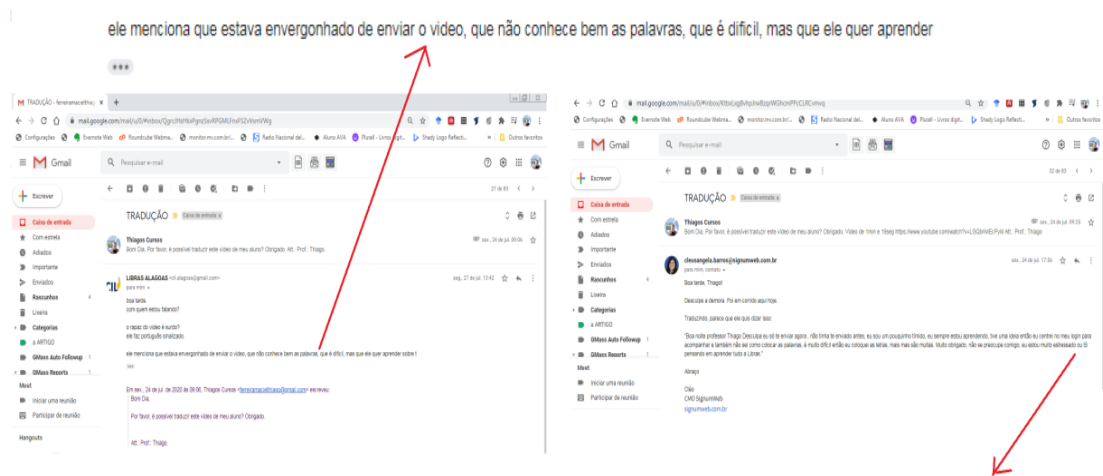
ele menciona que estava envergonhado de enviar o video, que não conhece bem as palavras, que é difícil, mas que ele quer aprender

M TRADUÇÃO - ferreiramaceliftiago ×

mail.google.com/mail/u/0/#inbox/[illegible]

Configurações Evernote Web Roundcube Webma... monitor.mn.com.br/... Rádio Nacional del... Aluno AVA Plurall - Livros digit... Shady Logo Reflecti... Outros favoritos

Gmail

Pesquisar e-mail

Escrever

Caixa de entrada
Com estrela
Adiados
Importante
Enviados
Rascunhos
Lixeira
Categorias
a ARTIGO
GMass Auto Followup
GMass Reports

Meet
Iniciar uma reunião
Participar de reunião

Hangouts

21 de 63

TRADUÇÃO Caixa de entrada ×

Thiagos Cursos
Bom Dia, Por favor, é possível traduzir este vídeo de meu aluno? Obrigado. Att.: Prof.: Thiago.
sex., 24 de jul. 09:06

LIBRAS ALAGOAS <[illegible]@gmail.com>
para mim
seg., 27 de jul. 12:42

boa tarde.
com quem estou falando?

o rapaz do vídeo é surdo?
ele faz português sinalizado.

ele menciona que estava envergonhado de enviar o vídeo, que não conhece bem as palavras, que é difícil, mas que ele quer aprender sobre l

Em sex., 24 de jul. de 2020 às 09:06, Thiagos Cursos <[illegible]@gmail.com> escreveu:
Bom Dia,
Por favor, é possível traduzir este vídeo de meu aluno? Obrigado.
Att.: Prof.: Thiago.

mail.google.com/mail/u/0/#inbox/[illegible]

Configurações Evernote Web Roundcube Webma... monitor.mn.com.br/... Rádio Nacional del... Aluno AVA Plurall - Livros digit... Shady Logo Reflecti... Outros favoritos

Gmail

Pesquisar e-mail

Escrever

Caixa de entrada
Com estrela
Adiados
Importante
Enviados
Rascunhos
Lixeira
Categorias
a ARTIGO
GMass Auto Followup
GMass Reports

Meet
Iniciar uma reunião
Participar de reunião

32 de 63

TRADUÇÃO Caixa de entrada ×

Thiagos Cursos
Bom Dia, Por favor, é possível traduzir este vídeo de meu aluno? Obrigado. Vídeo de 1min e 16seg https://www.youtube.com/watch?v=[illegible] Att.: Prof.: Thiago
sex., 24 de jul. 09:23

cleusangela.barros@signumweb.com.br
para mim, contato
sex., 24 de jul. 17:36

Boa tarde, Thiago!

Desculpe a demora. Foi em corrido aqui hoje.

Traduzindo, parece que ele quis dizer isso:

"Boa noite professor Thiago Desculpa eu só te enviar agora , não tinha te enviado antes, eu sou um pouquinho tímido, eu sempre estou aprendendo, tive uma ideia então eu contrei no meu login para acompanhar e também não sei como colocar as palavras, é muito difícil então eu coloquei as letras, mais mas são muitas. Muito obrigado, não se preocupe comigo, eu estou muito estressado ou tô pensando em aprender tudo a Libras."

Abraço

Cléo
CMO SignumWeb
signumweb.com.br